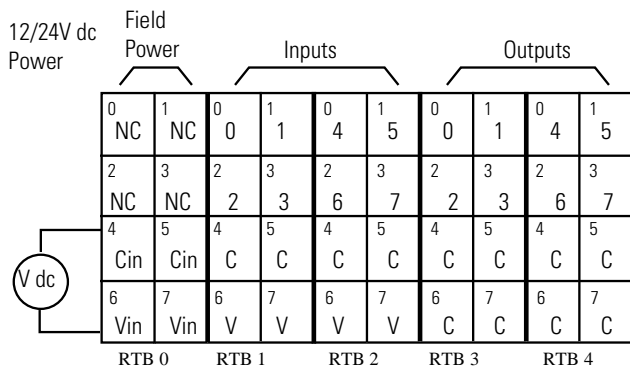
12/24V dc Power

Field Power

Inputs

Outputs

| 0 NC | 1 NC | 0 0 | 1 1 | 0 4 | 1 5 | 0 0 | 1 1 | 0 4 | 1 5 |
|---|---|---|---|---|---|---|---|---|---|
| 2 NC | 3 NC | 2 2 | 3 3 | 2 6 | 3 7 | 2 2 | 3 3 | 2 6 | 3 7 |
| 4 Cin | 5 Cin | 4 C | 5 C | 4 C | 5 C | 4 C | 5 C | 4 C | 5 C |
| 6 Vin | 7 Vin | 6 V | 7 V | 6 V | 7 V | 6 C | 7 C | 6 C | 7 C |

V dc

RTB 0 RTB 1 RTB 2 RTB 3 RTB 4